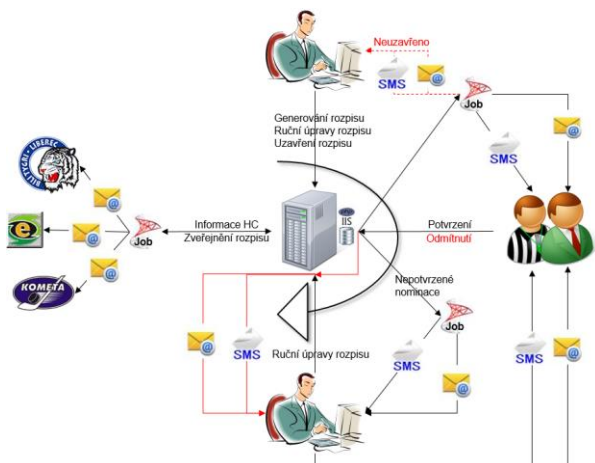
Neuzavřeno

SMS

Job

Generování rozpisu
Ruční úpravy rozpisu
Uzavření rozpisu

SMS

BÍLÍ TYGŘI LIBEREC

Informace HC
Zveřejnění rozpisu

Job

IIS

Potvrzení
Odmítnutí

KOMETA

Nepotvrzené nominace

Job

SMS

Ruční úpravy rozpisu

SMS

SMS